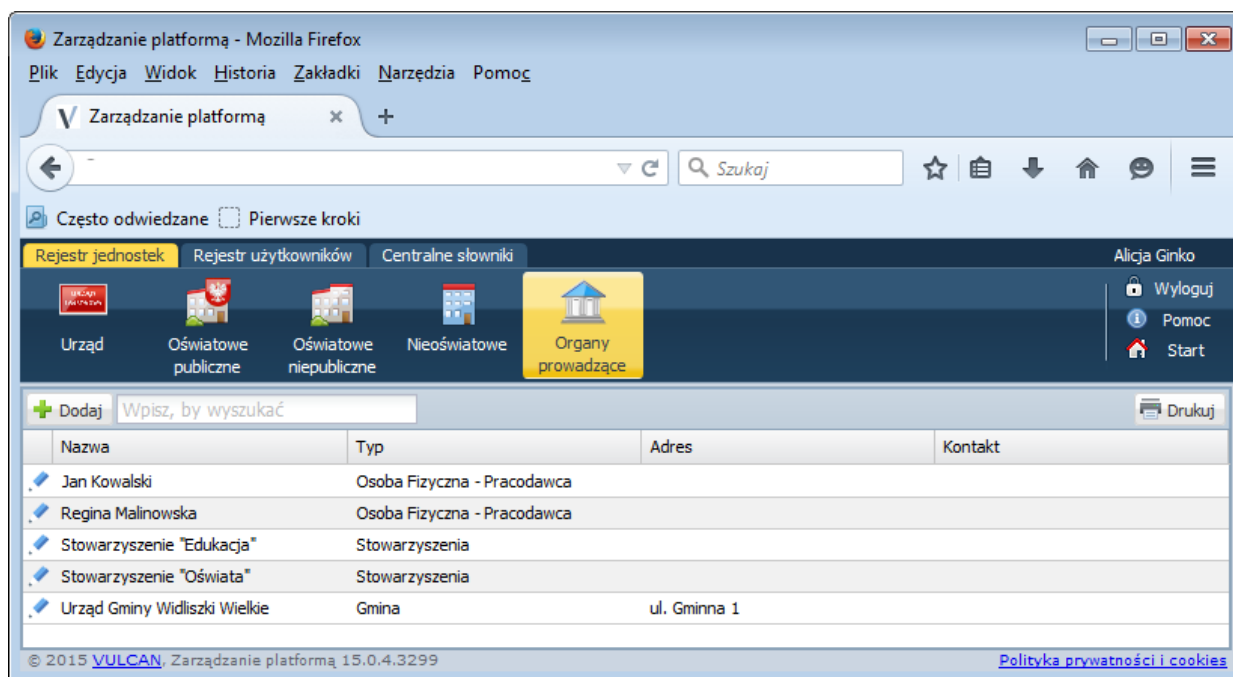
Zarządzanie platformą - Mozilla Firefox

Plik Edycja Widok Historia Zakładki Narzędzia Pomoc

Zarządzanie platformą ×

Szukaj

Często odwiedzane Pierwsze kroki

Rejestr jednostek Rejestr użytkowników Centralne słowniki

Alicja Ginko

Urząd Oświatowe publiczne Oświatowe niepubliczne Nieoświatowe Organy prowadzące

Wyloguj
Pomoc
Start

Dodaj Wpisz, by wyszukać

Drukuj

| Nazwa | Typ | Adres | Kontakt |
|---|---|---|---|
| Jan Kowalski | Osoba Fizyczna - Pracodawca | | |
| Regina Malinowska | Osoba Fizyczna - Pracodawca | | |
| Stowarzyszenie "Edukacja" | Stowarzyszenia | | |
| Stowarzyszenie "Oświata" | Stowarzyszenia | | |
| Urząd Gminy Widliszki Wielkie | Gmina | ul. Gminna 1 | |

© 2015 VULCAN, Zarządzanie platformą 15.0.4.3299

Polityka prywatności i cookies